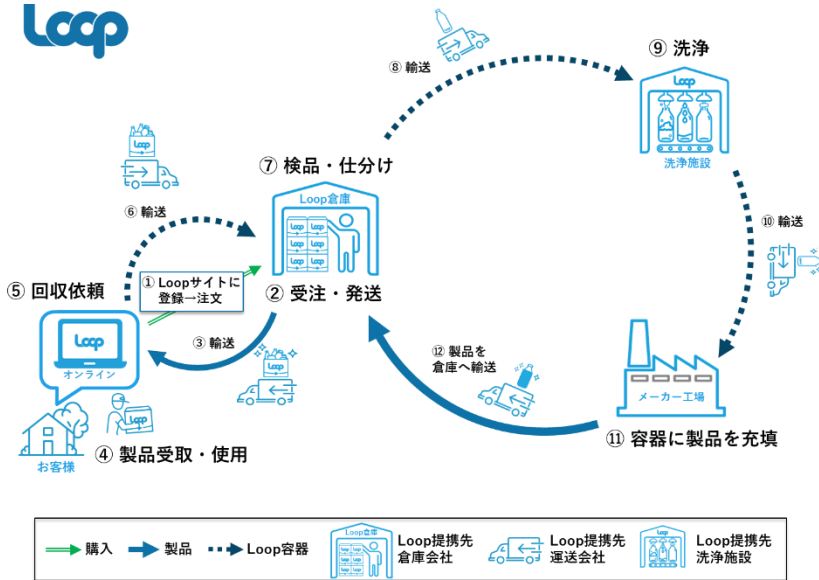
Loop

⑧ 輸送

⑨ 洗浄

Loop

洗浄施設

⑦ 検品・仕分け

Loop倉庫

Loop

⑥ 輸送

⑩ 輸送

⑤ 回収依頼

① Loopサイトに登録→注文

② 受注・発送

Loop

オンライン

③ 輸送

⑫ 製品を倉庫へ輸送

メーカー工場

Loop

お客様

④ 製品受取・使用

⑪ 容器に製品を充填

購入　製品　Loop容器

Loop倉庫

Loop提携先倉庫会社

Loop提携先運送会社

Loop提携先洗浄施設